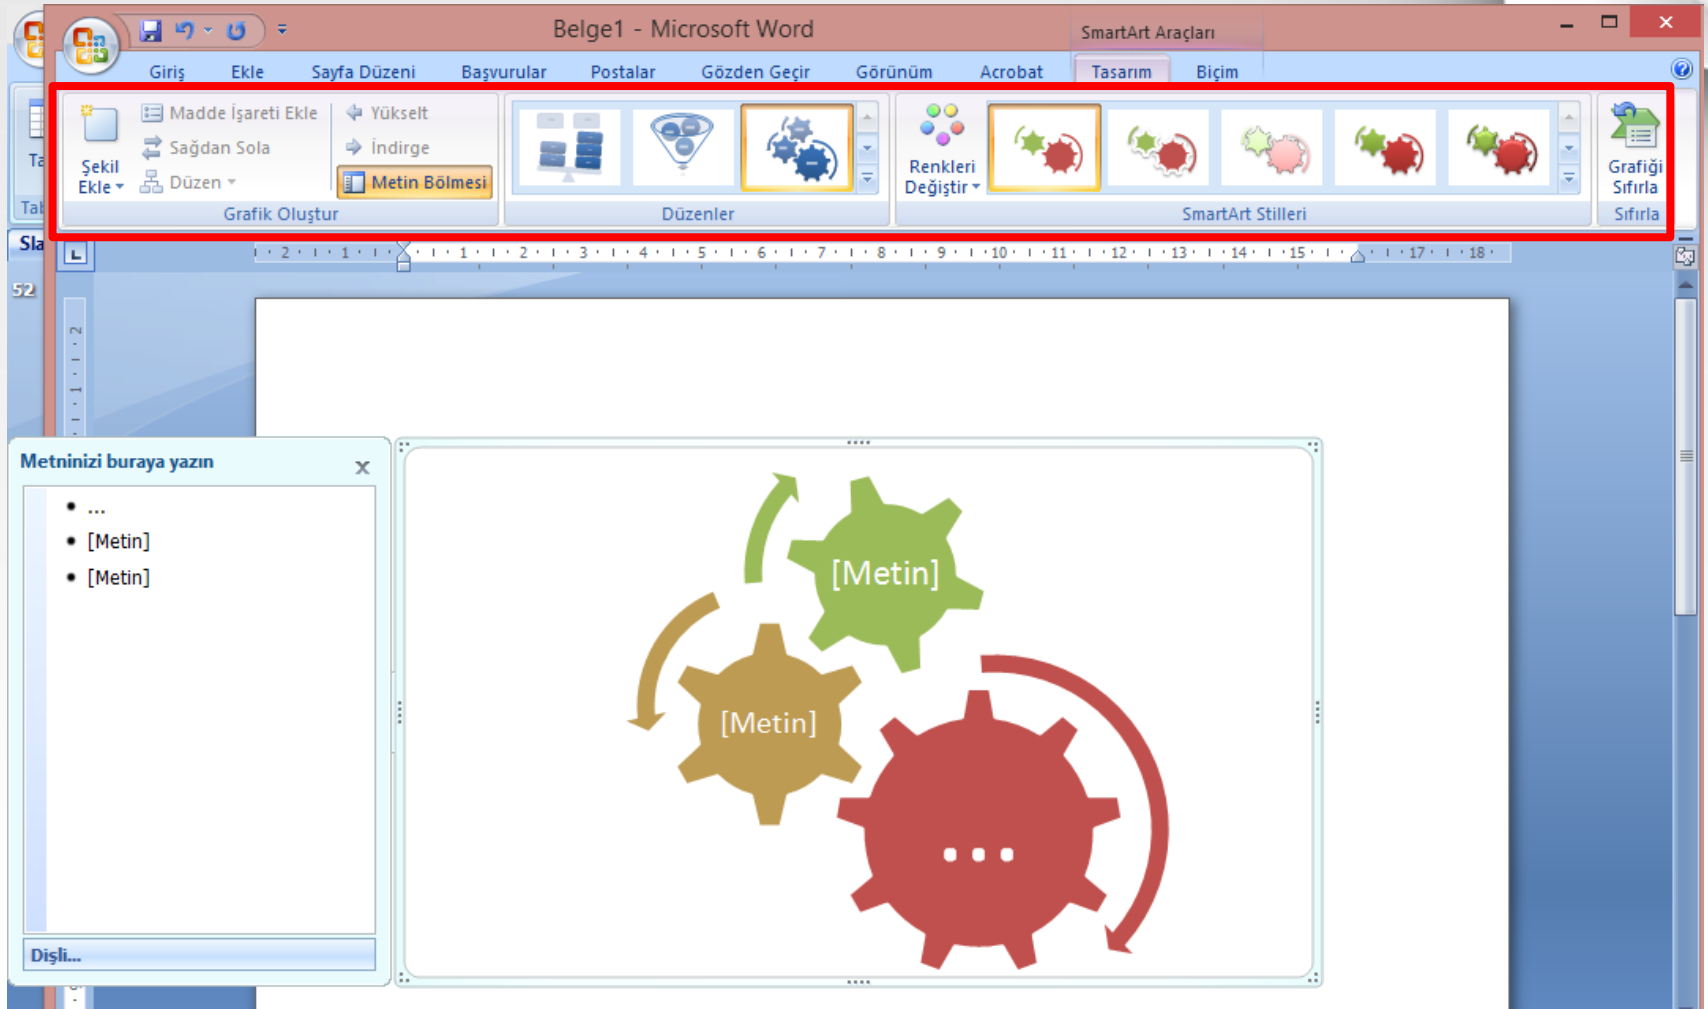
Belge1 - Microsoft Word

SmartArt Araçları

Giriş Ekle Sayfa Düzeni Başvurular Postalar Gözden Geçir Görünüm Acrobat Tasarım Biçim

Şekil Ekle

Madde İşareti Ekle

Sağdan Sola

Düzen

Yükselt

İndirge

Metin Bölmesi

Grafik Oluştur

Düzenler

Renkleri Değiştir

SmartArt Stilleri

Grafiği Sıfırla

Sıfırla

Ta

Tal

Sla

52

· 2 · 1 · 1 · 2 · 3 · 4 · 5 · 6 · 7 · 8 · 9 · 10 · 11 · 12 · 13 · 14 · 15 · 17 · 18 ·

Metninizi buraya yazın

- ...
- [Metin]
- [Metin]

Dişli...

[Metin]

[Metin]

...